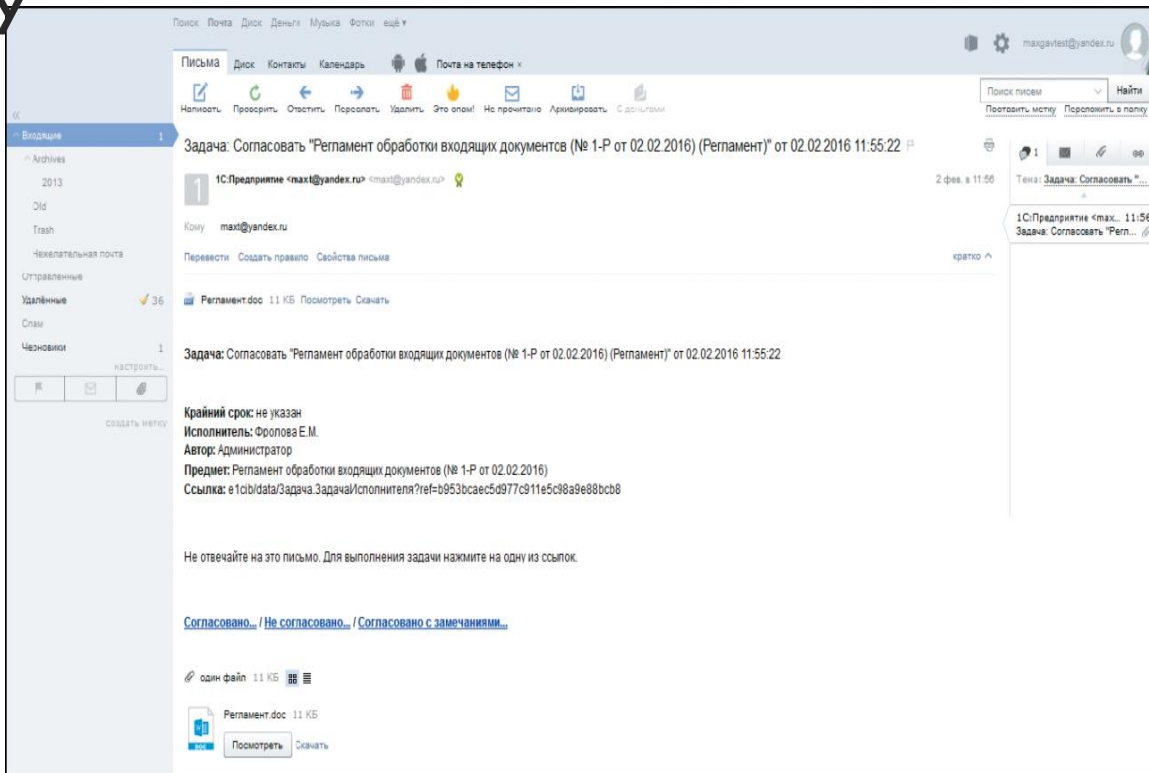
Поиск Почта Диск Деньги Музыка Фотки ещё ▾

maxgavtest@yandex.ru

Письма Диск Контакты Календарь Почта на телефон ×

Написать Проверить Ответить Переслать Удалить Это спам! Не прочитано Архивировать С деньгами

Поиск писем Найти

Поставить метку Переложить в папку

Входящие 1

Archives

2013

Old

Trash

Нежелательная почта

Отправленные

Удалённые 36

Спам

Черновики 1

настроить...

создать метку

Задача: Согласовать "Регламент обработки входящих документов (№ 1-Р от 02.02.2016) (Регламент)" от 02.02.2016 11:55:22

1С:Предприятие <maxt@yandex.ru> <maxt@yandex.ru>

2 фев. в 11:56

Кому maxt@yandex.ru

Перевести Создать правило Свойства письма

кратко ^

Регламент.doc 11 КБ Посмотреть Скачать

Задача: Согласовать "Регламент обработки входящих документов (№ 1-Р от 02.02.2016) (Регламент)" от 02.02.2016 11:55:22

Крайний срок: не указан
Исполнитель: Фролова Е.М.
Автор: Администратор
Предмет: Регламент обработки входящих документов (№ 1-Р от 02.02.2016)
Ссылка: e1cib/data/Задача.ЗадачаИсполнителя?ref=b953bcaec5d977c911e5c98a9e88bcb8

Не отвечайте на это письмо. Для выполнения задачи нажмите на одну из ссылок.

Согласовано... / Не согласовано... / Согласовано с замечаниями...

один файл 11 КБ

Регламент.doc 11 КБ

Посмотреть Скачать

1

Тема: Задача: Согласовать "...

1С:Предприятие <max... 11:56
Задача: Согласовать "Регл...